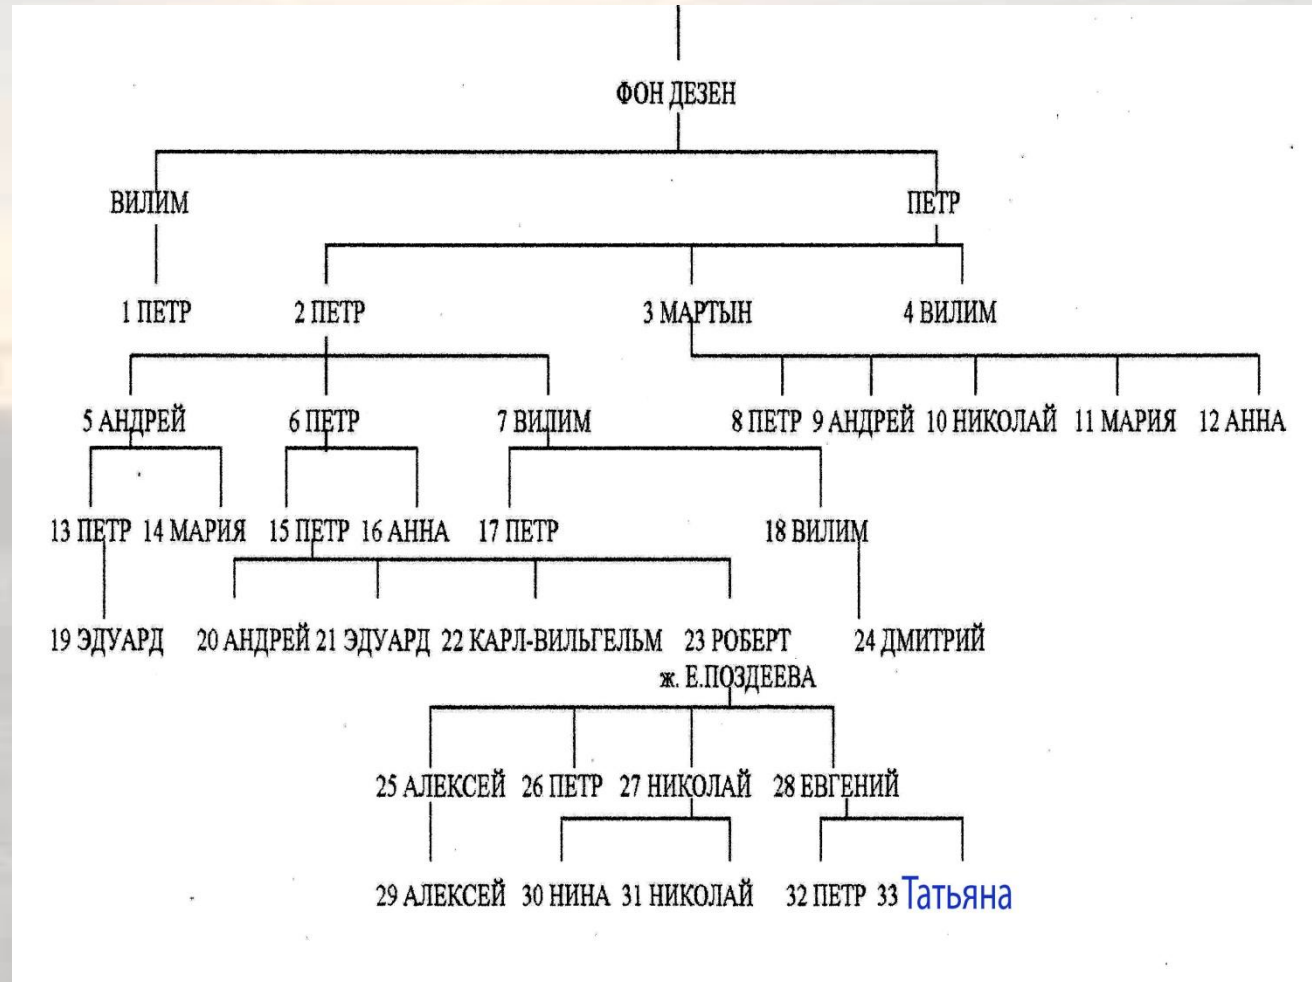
ФОН ДЕЗЕН

ВИЛИМ
ПЕТР

1 ПЕТР
2 ПЕТР
3 МАРТЫН
4 ВИЛИМ

5 АНДРЕЙ
6 ПЕТР
7 ВИЛИМ
8 ПЕТР
9 АНДРЕЙ
10 НИКОЛАЙ
11 МАРИЯ
12 АННА

13 ПЕТР
14 МАРИЯ
15 ПЕТР
16 АННА
17 ПЕТР
18 ВИЛИМ

19 ЭДУАРД
20 АНДРЕЙ
21 ЭДУАРД
22 КАРЛ-ВИЛЬГЕЛЬМ
23 РОБЕРТ ж. Е.ПОЗДЕЕВА
24 ДМИТРИЙ

25 АЛЕКСЕЙ
26 ПЕТР
27 НИКОЛАЙ
28 ЕВГЕНИЙ

29 АЛЕКСЕЙ
30 НИНА
31 НИКОЛАЙ
32 ПЕТР
33 Татьяна